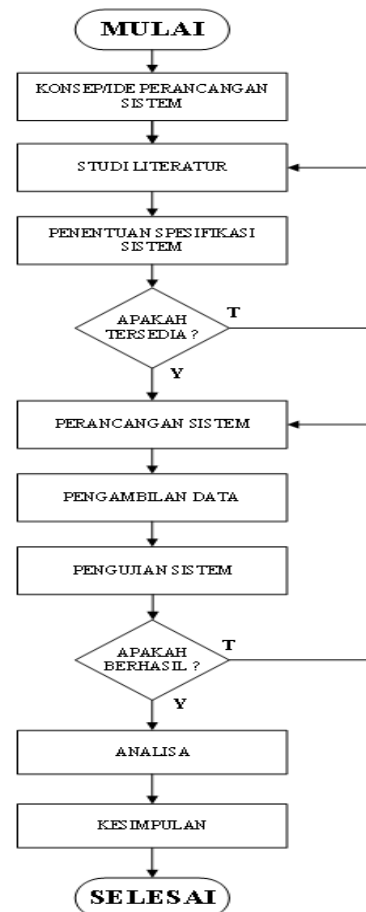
MULAI

KONSEP/IDE PERANCANGAN SISTEM

STUDI LITERATUR

PENENTUAN SPESIFIKASI SISTEM

APAKAH TERSEDIA ?

T

Y

PERANCANGAN SISTEM

PENGAMBILAN DATA

PENGUJIAN SISTEM

APAKAH BERHASIL ?

T

Y

ANALISA

KESIMPULAN

SELESAI